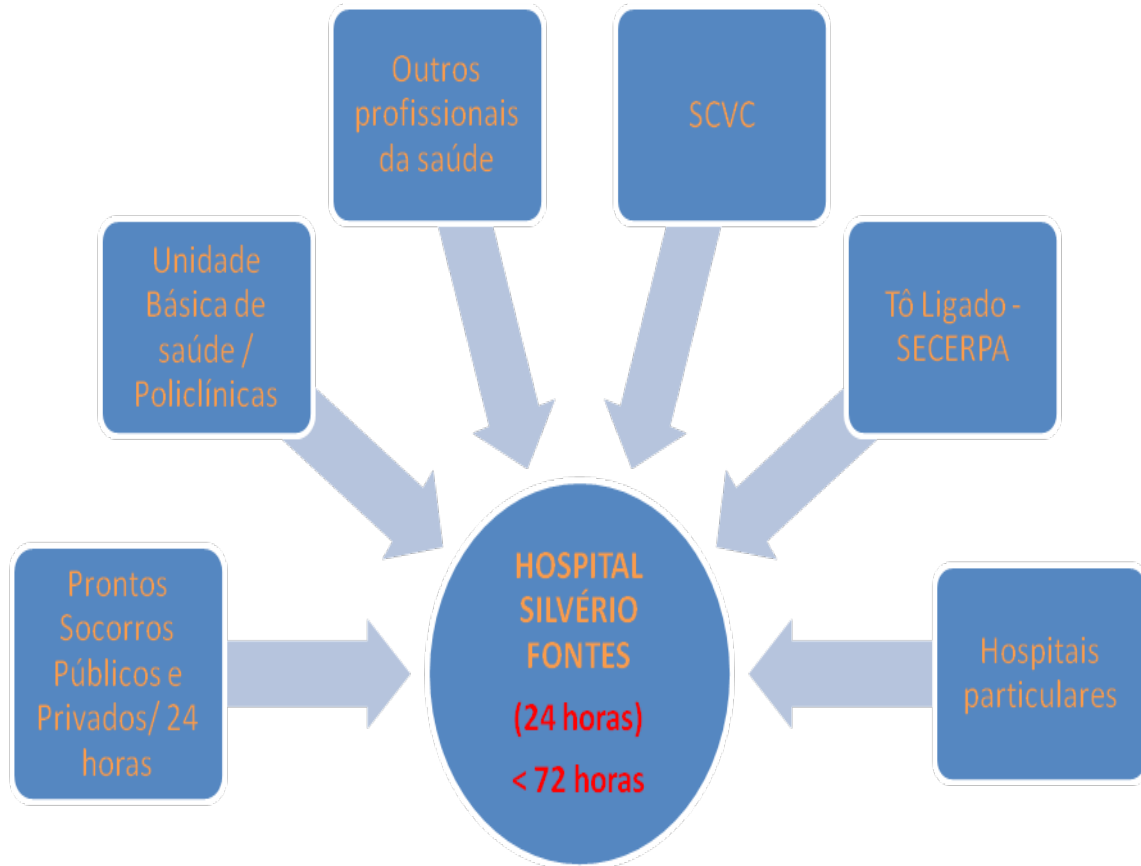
Outros profissionais da saúde

SCVC

Unidade Básica de saúde / Policlínicas

Tô Ligado - SECERPA

Prontos Socorros Públicos e Privados/ 24 horas

HOSPITAL SILVÉRIO FONTES

(24 horas)

< 72 horas

Hospitais particulares